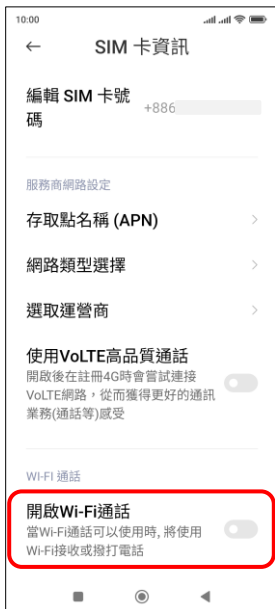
10:00

SIM 卡資訊

編輯 SIM 卡號碼 +886

服務商網路設定

存取點名稱 (APN)

網路類型選擇

選取運營商

使用VoLTE高品質通話
開啟後在註冊4G時會嘗試連接VoLTE網路，從而獲得更好的通訊業務(通話等)感受

WI-FI 通話

開啟Wi-Fi通話
當Wi-Fi通話可以使用時, 將使用Wi-Fi接收或撥打電話